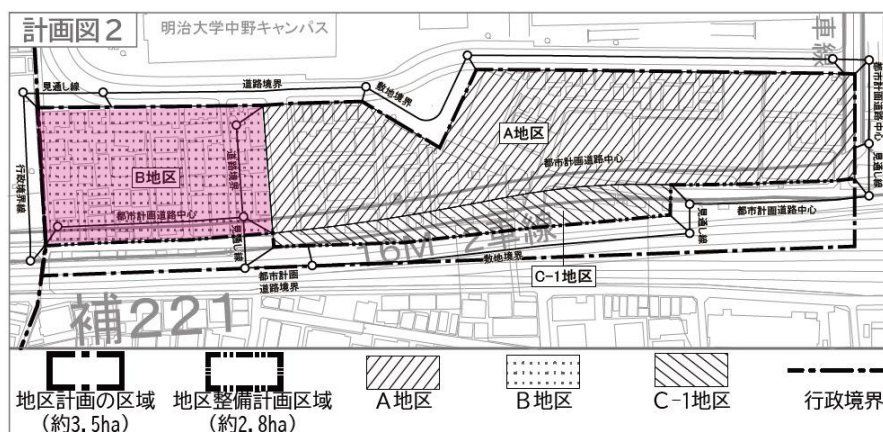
計画図2

明治大学中野キャンパス

車線

見通し線

道路境界

敷地境界

都市計画道路中心

A地区

B地区

道路境界

行政境界線

都市計画道路中心

見通し線

16M 2車線

見通し線

都市計画道路中心

見通し線

都市計画道路境界

敷地境界

C-1地区

見通し線

補221

地区計画の区域
(約3.5ha)

地区整備計画区域
(約2.8ha)

A地区

B地区

C-1地区

行政境界